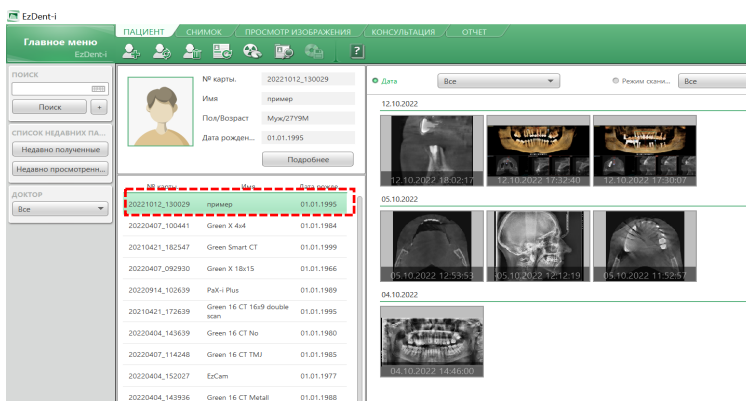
EzDent-i

Главное меню
EzDent-i

ПАЦИЕНТ | СНИМОК | ПРОСМОТР ИЗОБРАЖЕНИЯ | КОНСУЛЬТАЦИЯ | ОТЧЕТ

ПОИСК

Поиск +

СПИСОК НЕДАВНИХ ПА...

Недавно полученные

Недавно просмотренн...

ДОКТОР

Все

№ карты. 20221012_130029

Имя пример

Пол/Возраст Муж/27Y9M

Дата рожден... 01.01.1995

Подробнее

| № карты | Имя | Дата рожден |
|---|---|---|
| 20221012_130029 | пример | 01.01.1995 |
| 20220407_100441 | Green X 4x4 | 01.01.1984 |
| 20220421_182547 | Green Smart CT | 01.01.1999 |
| 20220407_092930 | Green X 18x15 | 01.01.1966 |
| 20220914_102639 | PaX-i Plus | 01.01.1989 |
| 20220421_172639 | Green 16 CT 16x9 double scan | 01.01.1995 |
| 20220404_143639 | Green 16 CT No | 01.01.1980 |
| 20220407_114248 | Green 16 CT TMJ | 01.01.1985 |
| 20220404_152027 | EzCam | 01.01.1977 |
| 20220404_143936 | Green 16 CT Metall | 01.01.1988 |

Дата Все Режим скани... Все

12.10.2022

12.10.2022 18:02:17 12.10.2022 17:32:40 12.10.2022 17:30:07

05.10.2022

05.10.2022 12:53:53 05.10.2022 12:12:19 05.10.2022 11:52:57

04.10.2022

04.10.2022 14:46:00